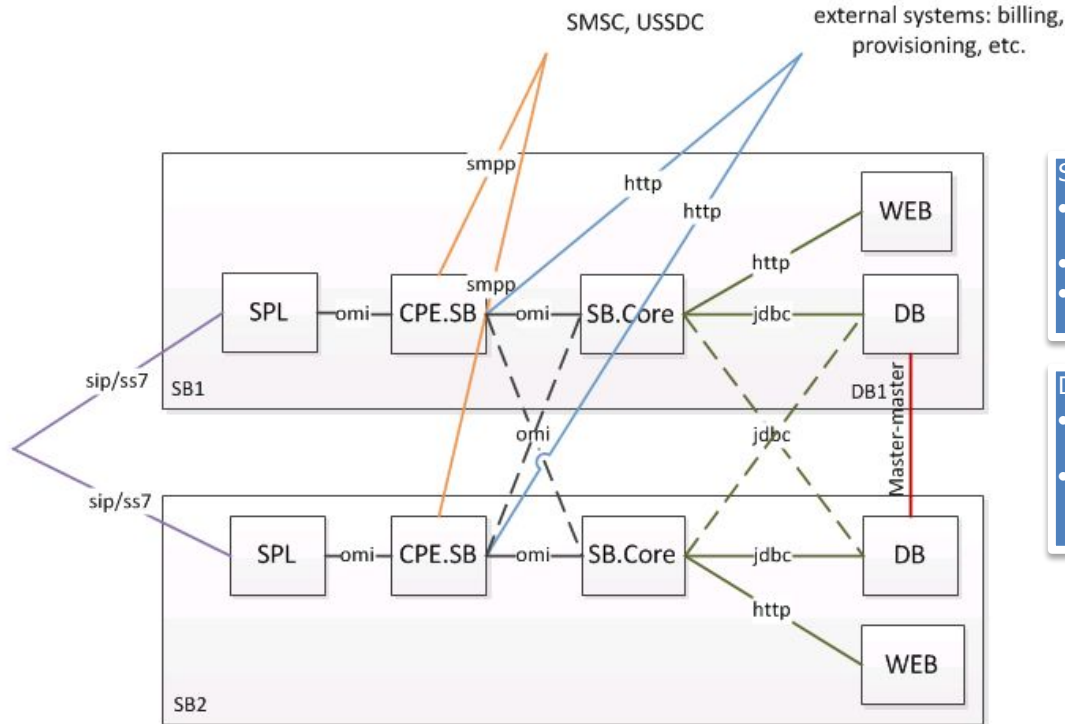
SMSC, USSDC

external systems: billing, provisioning, etc.

smpp

http

http

WEB

http

smpp

SPL

omi

CPE.SB

omi

SB.Core

jdbc

DB

sip/ss7

SB1

DB1

omi

jdbc

Master-master

sip/ss7

SPL

omi

CPE.SB

omi

SB.Core

jdbc

DB

http

WEB

SB2

S

D